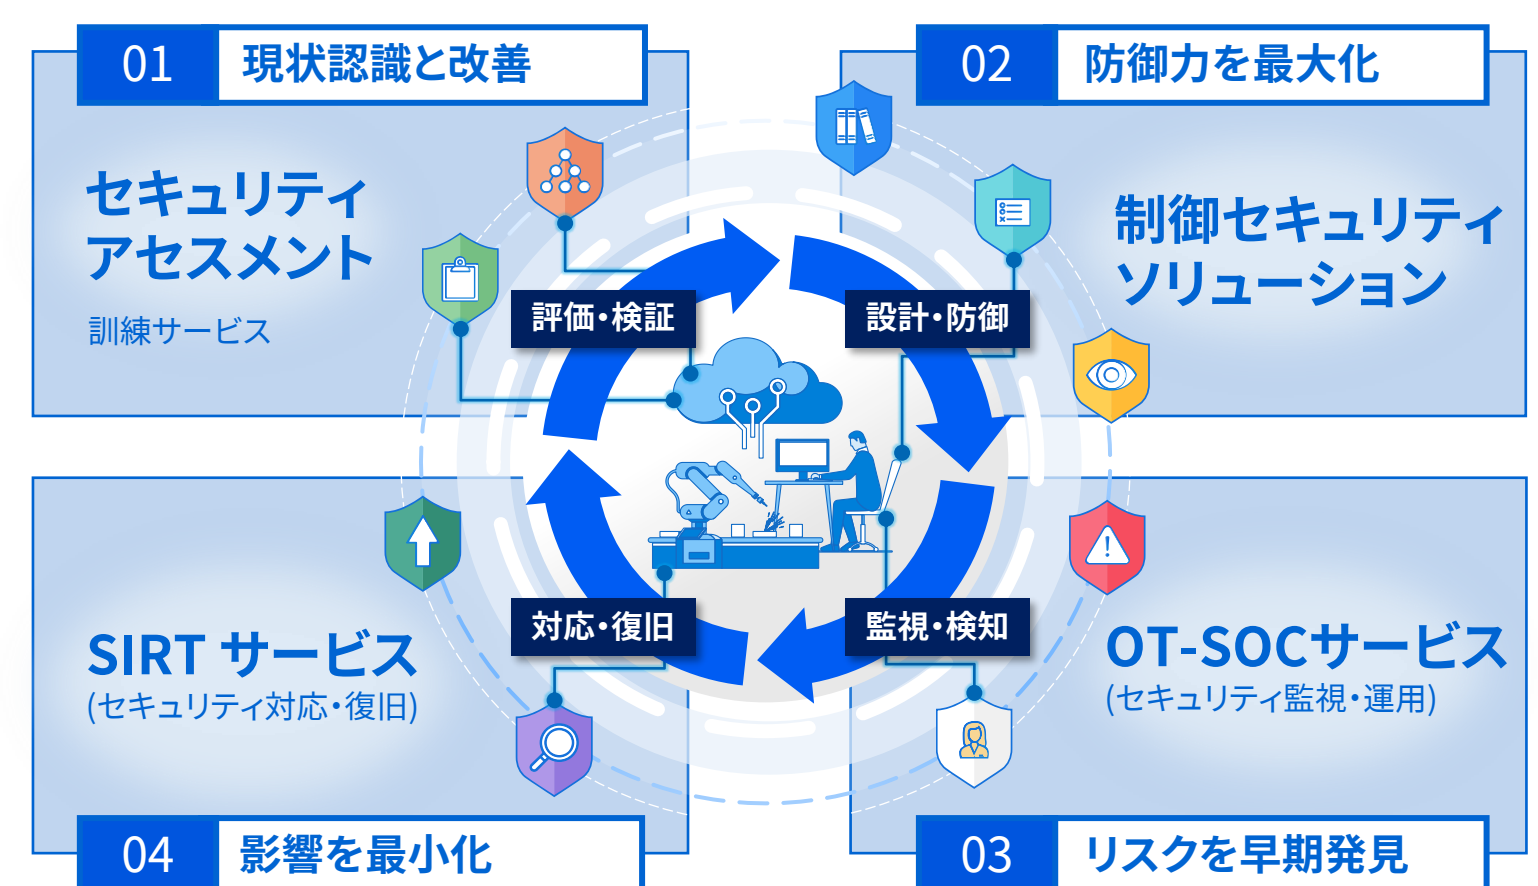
01 現状認識と改善

セキュリティアセスメント

訓練サービス

02 防御力を最大化

制御セキュリティソリューション

評価・検証

設計・防御

対応・復旧

監視・検知

SIRT サービス
(セキュリティ対応・復旧)

OT-SOCサービス
(セキュリティ監視・運用)

04 影響を最小化

03 リスクを早期発見